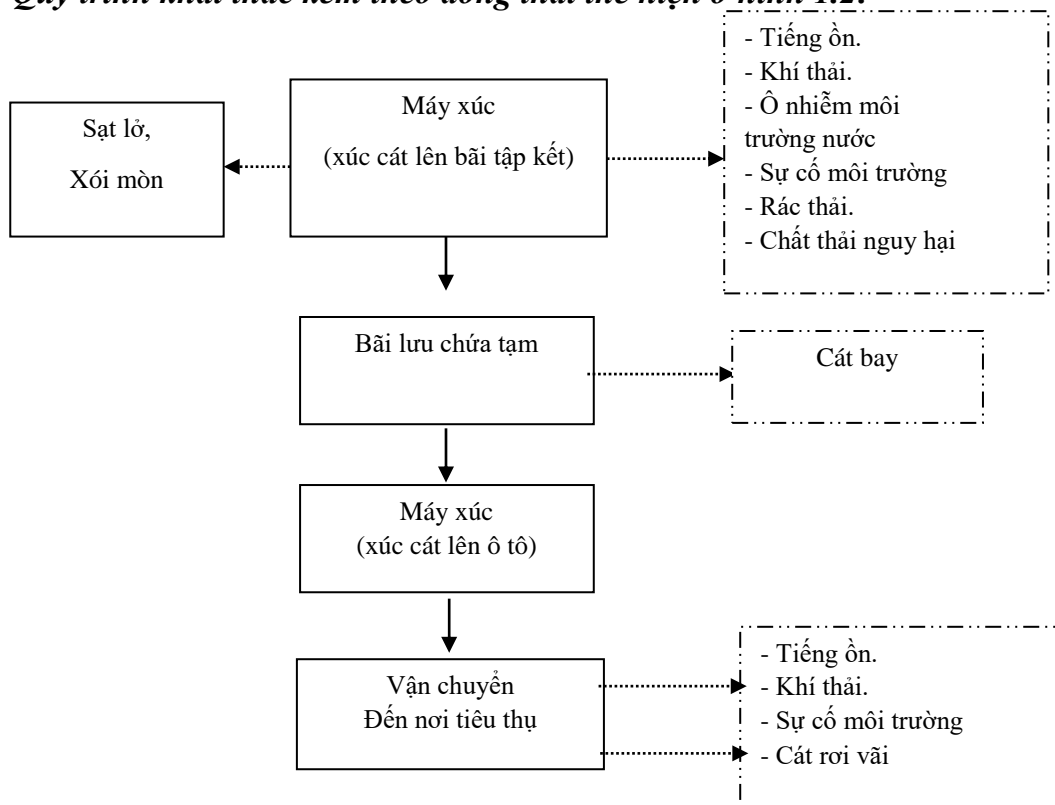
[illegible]

Sạt lở,

Xói mòn

Máy xúc

(xúc cát lên bãi tập kết)

- Tiếng ồn.
- Khí thải.
- Ô nhiễm môi trường nước
- Sự cố môi trường
- Rác thải.
- Chất thải nguy hại

Bãi lưu chứa tạm

Cát bay

Máy xúc
(xúc cát lên ô tô)

Vận chuyển
Đến nơi tiêu thụ

- Tiếng ồn.
- Khí thải.
- Sự cố môi trường
- Cát rơi vãi